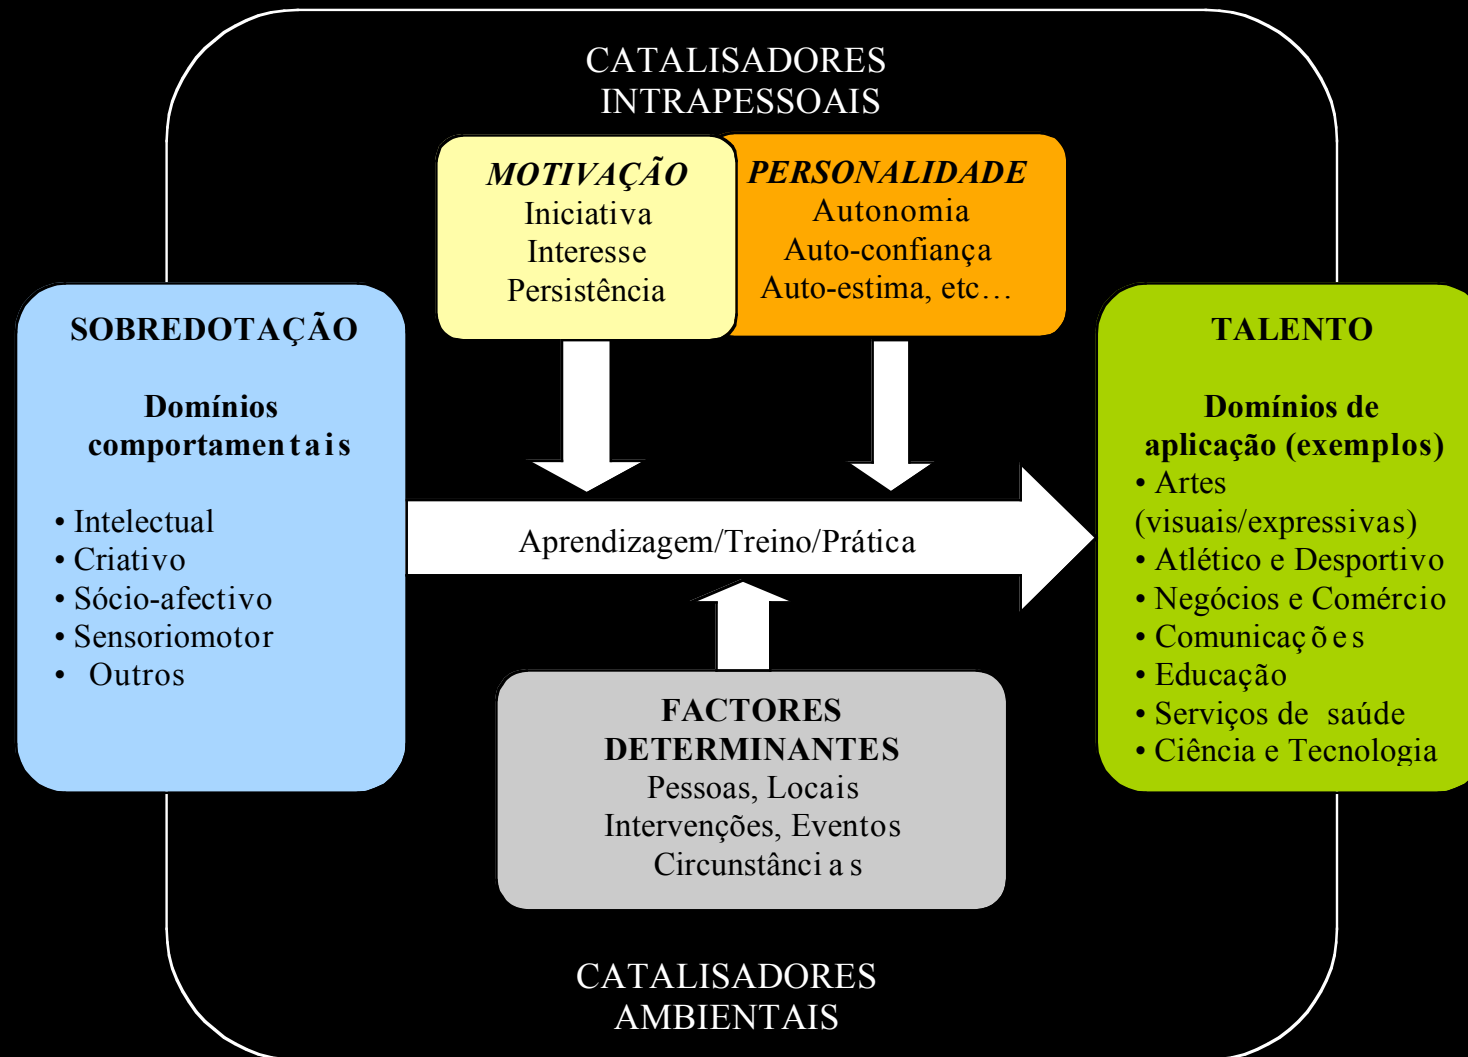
CATALISADORES INTRAPESSOAIS

MOTIVAÇÃO
Iniciativa
Interesse
Persistência

PERSONALIDADE
Autonomia
Auto-confiança
Auto-estima, etc…

SOBREDOTAÇÃO

Domínios comportamentais

• Intelectual
• Criativo
• Sócio-afectivo
• Sensoriomotor
• Outros

Aprendizagem/Treino/Prática

TALENTO

Domínios de aplicação (exemplos)
• Artes (visuais/expressivas)
• Atlético e Desportivo
• Negócios e Comércio
• Comunicações
• Educação
• Serviços de saúde
• Ciência e Tecnologia

FACTORES DETERMINANTES
Pessoas, Locais
Intervenções, Eventos
Circunstâncias

CATALISADORES AMBIENTAIS